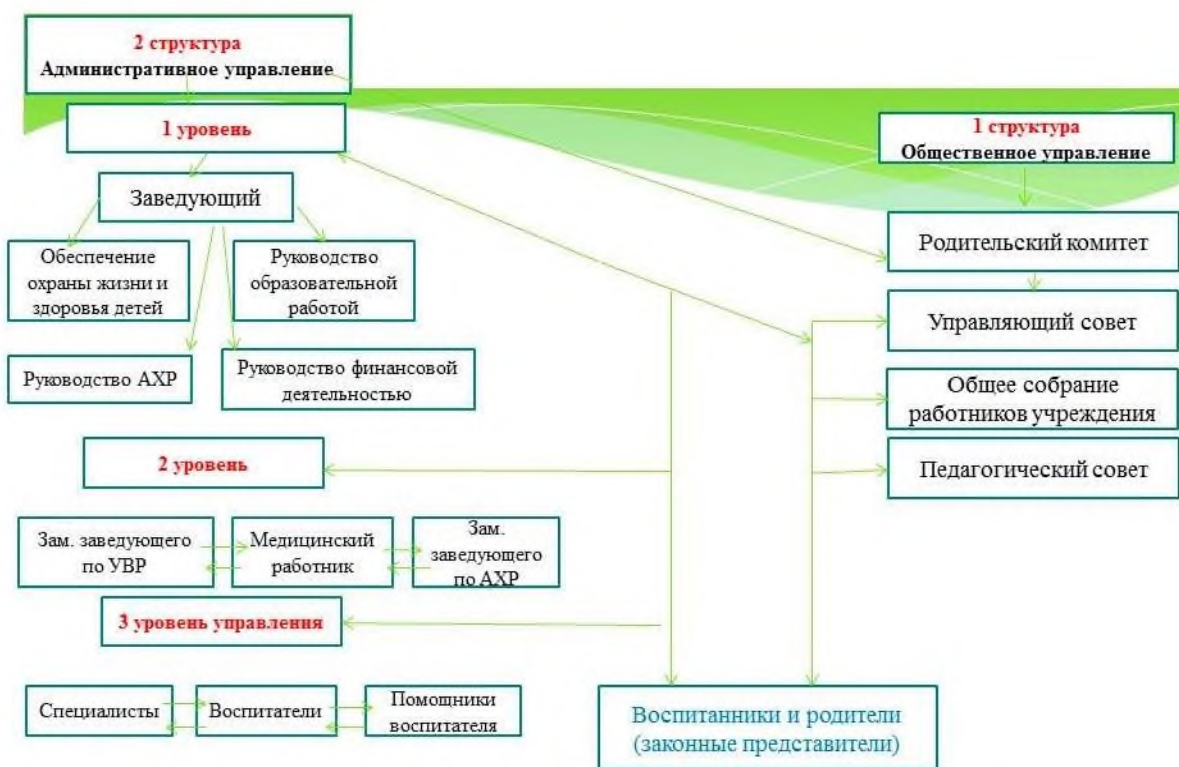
2 структура
Административное управление

1 уровень

Заведующий

Обеспечение охраны жизни и здоровья детей

Руководство образовательной работой

Руководство АХР

Руководство финансовой деятельностью

2 уровень

Зам. заведующего по УВР

Медицинский работник

Зам. заведующего по АХР

3 уровень управления

Специалисты

Воспитатели

Помощники воспитателя

1 структура
Общественное управление

Родительский комитет

Управляющий совет

Общее собрание работников учреждения

Педагогический совет

Воспитанники и родители (законные представители)